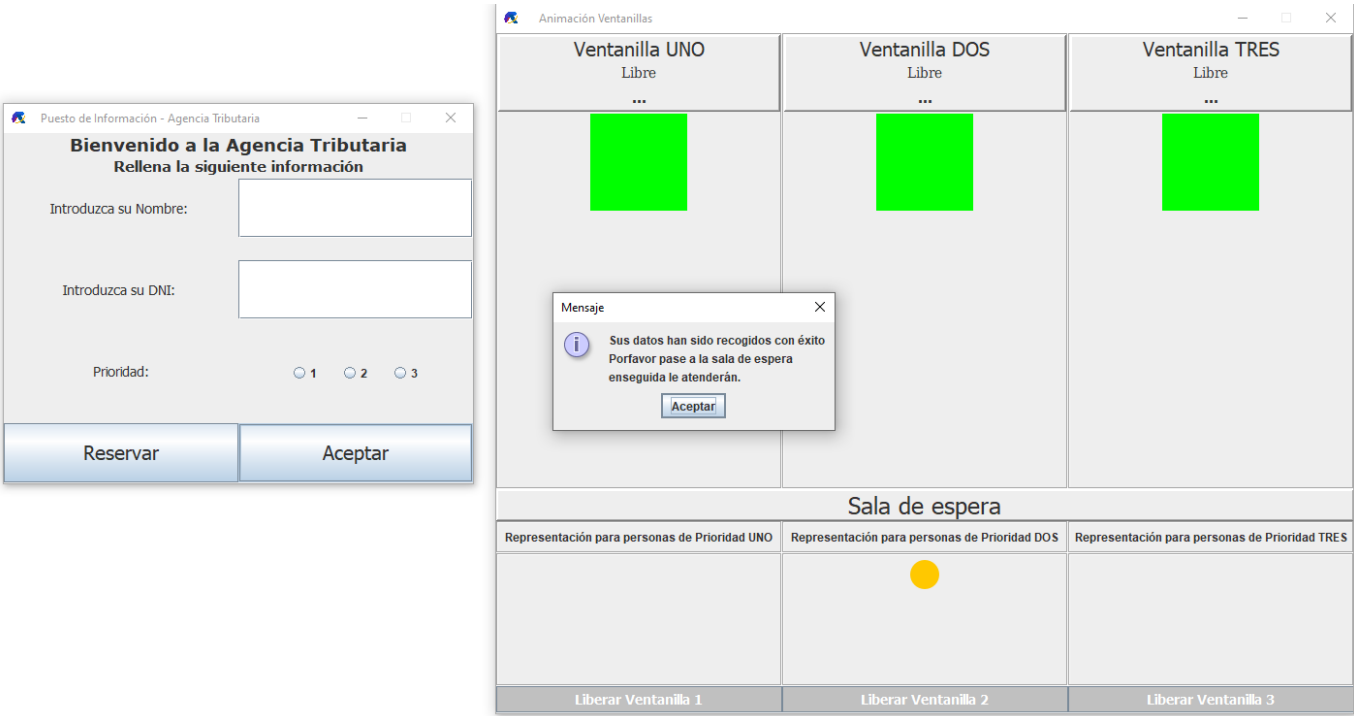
Puesto de Información - Agencia Tributaria

Bienvenido a la Agencia Tributaria
Rellena la siguiente información

Introduzca su Nombre:

Introduzca su DNI:

Prioridad: 1 2 3

Reservar
Aceptar

Animación Ventanillas

Ventanilla UNO
Libre
...

Ventanilla DOS
Libre
...

Ventanilla TRES
Libre
...

Mensaje

Sus datos han sido recogidos con éxito
Porfavor pase a la sala de espera
enseguida le atenderán.

Aceptar

Sala de espera

Representación para personas de Prioridad UNO
Representación para personas de Prioridad DOS
Representación para personas de Prioridad TRES

Liberar Ventanilla 1
Liberar Ventanilla 2
Liberar Ventanilla 3